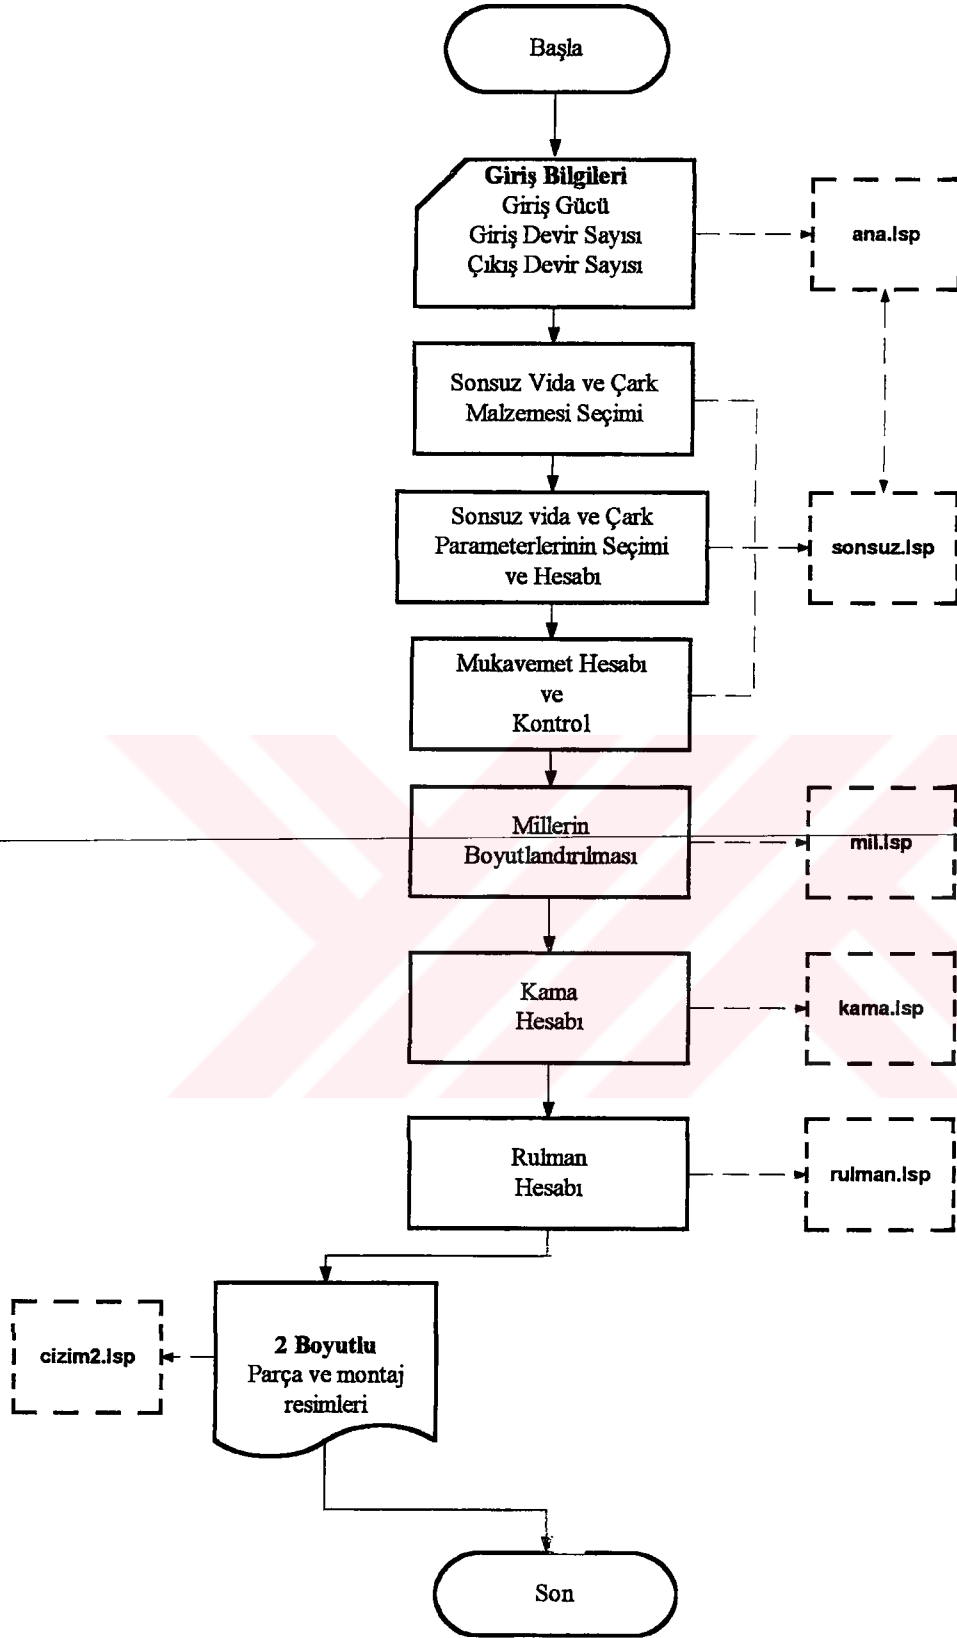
Başla

Giriş Bilgileri
Giriş Gücü
Giriş Devir Sayısı
Çıkış Devir Sayısı

ana.lsp

Sonsuz Vida ve Çark Malzemesi Seçimi

Sonsuz vida ve Çark Parameterlerinin Seçimi ve Hesabı

sonsuz.lsp

Mukavemet Hesabı ve Kontrol

Millerin Boyutlandırılması

mil.lsp

Kama Hesabı

kama.lsp

Rulman Hesabı

rulman.lsp

cizim2.lsp

2 Boyutlu
Parça ve montaj resimleri

Son